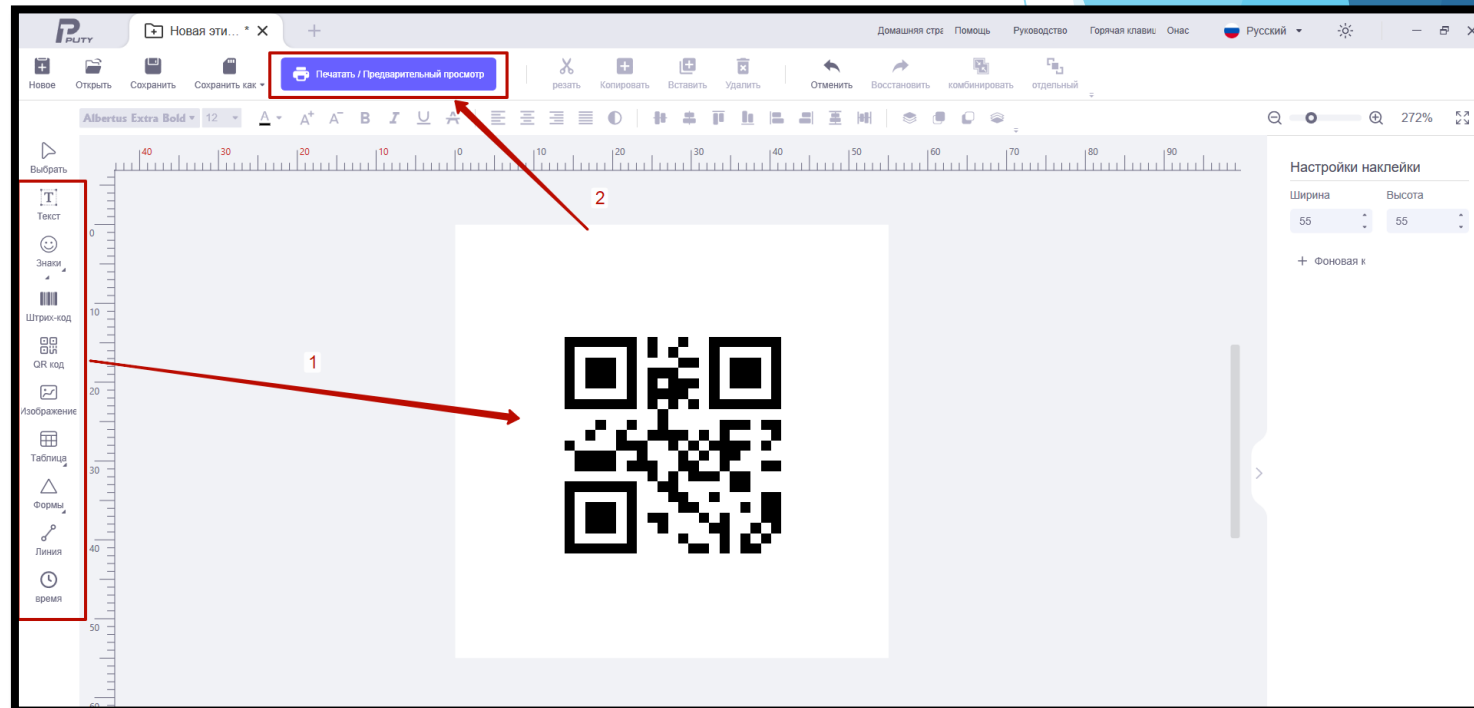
PUTY Новая эти... * ✕ +

Домашняя стра Помощь Руководство Горячая клави Онас Русский

Новое Открыть Сохранить Сохранить как Печатать / Предварительный просмотр резать Копировать Вставить Удалить Отменить Восстановить комбинировать отдельный

Albertus Extra Bold 12 272%

Выбрать
Текст
Знаки
Штрих-код
QR код
Изображение
Таблица
Формы
Линия
время

40 30 20 10 0 10 20 30 40 50 60 70 80 90

0
10
20
30
40
50

2

1

Настройки наклейки
Ширина Высота
55 55
+ Фоновая к